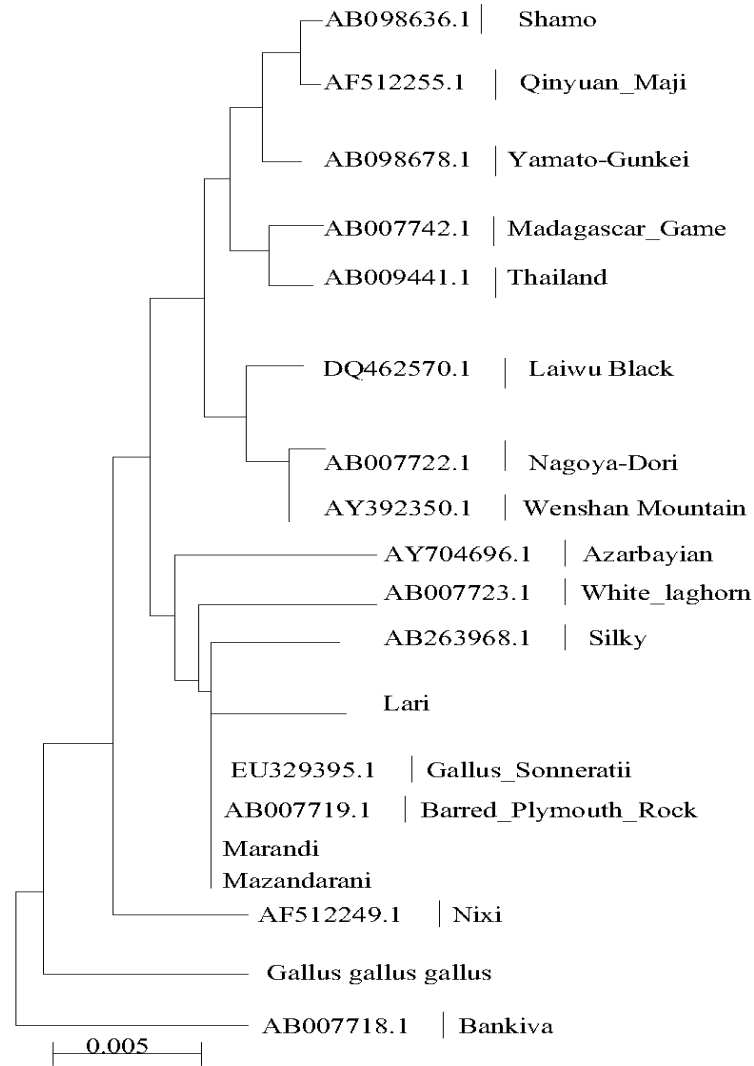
AB098636.1 | Shamo
AF512255.1 | Qinyuan_Maji
AB098678.1 | Yamato-Gunkei
AB007742.1 | Madagascar_Game
AB009441.1 | Thailand
DQ462570.1 | Laiwu Black
AB007722.1 | Nagoya-Dori
AY392350.1 | Wenshan Mountain
AY704696.1 | Azarbayian
AB007723.1 | White_laghorn
AB263968.1 | Silky
Lari
EU329395.1 | Gallus_Sonneratii
AB007719.1 | Barred_Plymouth_Rock
Marandi
Mazandarani
AF512249.1 | Nixi
Gallus gallus gallus
AB007718.1 | Bankiva
0.005